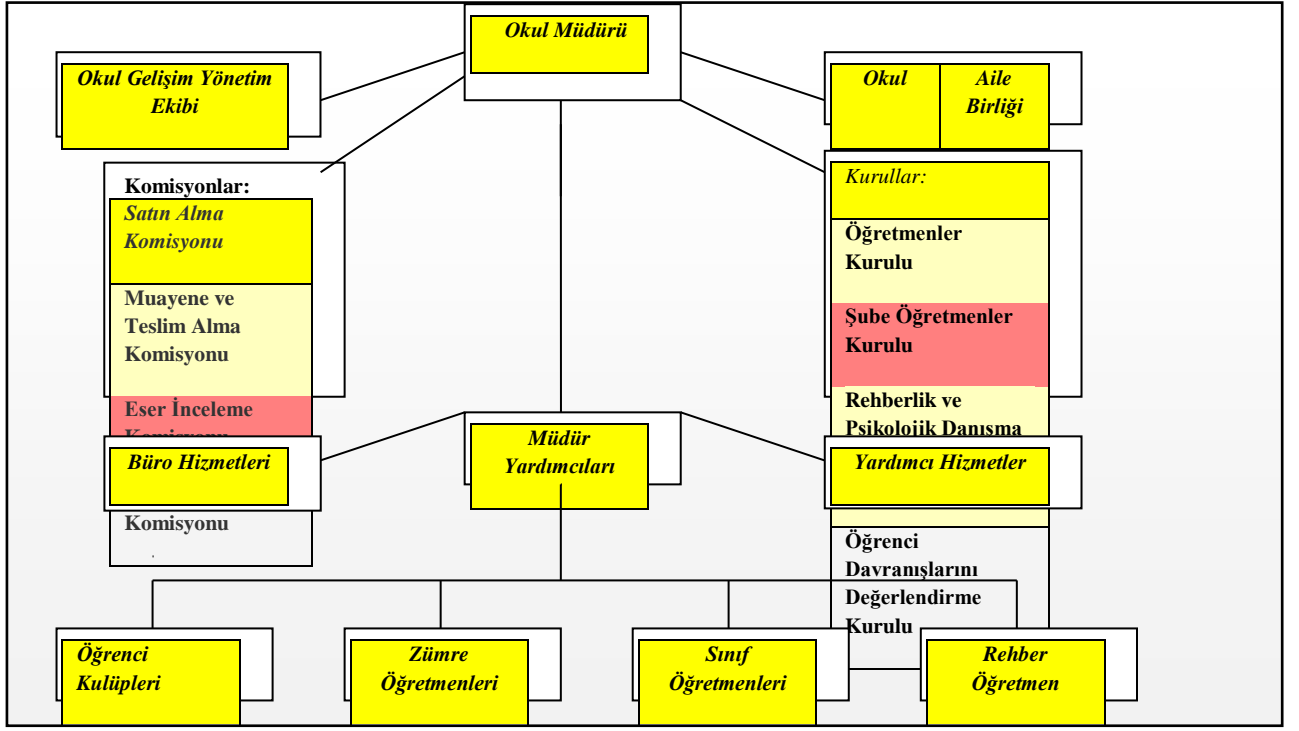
Okul Müdürü

Okul Gelişim Yönetim Ekibi

Okul Aile Birliği

Komisyonlar:
Satın Alma Komisyonu
Muayene ve Teslim Alma Komisyonu
Eser İnceleme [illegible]

Büro Hizmetleri

Komisyonu

Kurullar:
Öğretmenler Kurulu
Şube Öğretmenler Kurulu
Rehberlik ve Psikolojik Danışma

Yardımcı Hizmetler

Öğrenci Davranışlarını Değerlendirme Kurulu

Müdür Yardımcıları

Öğrenci Kulüpleri

Zümre Öğretmenleri

Sınıf Öğretmenleri

Rehber Öğretmen